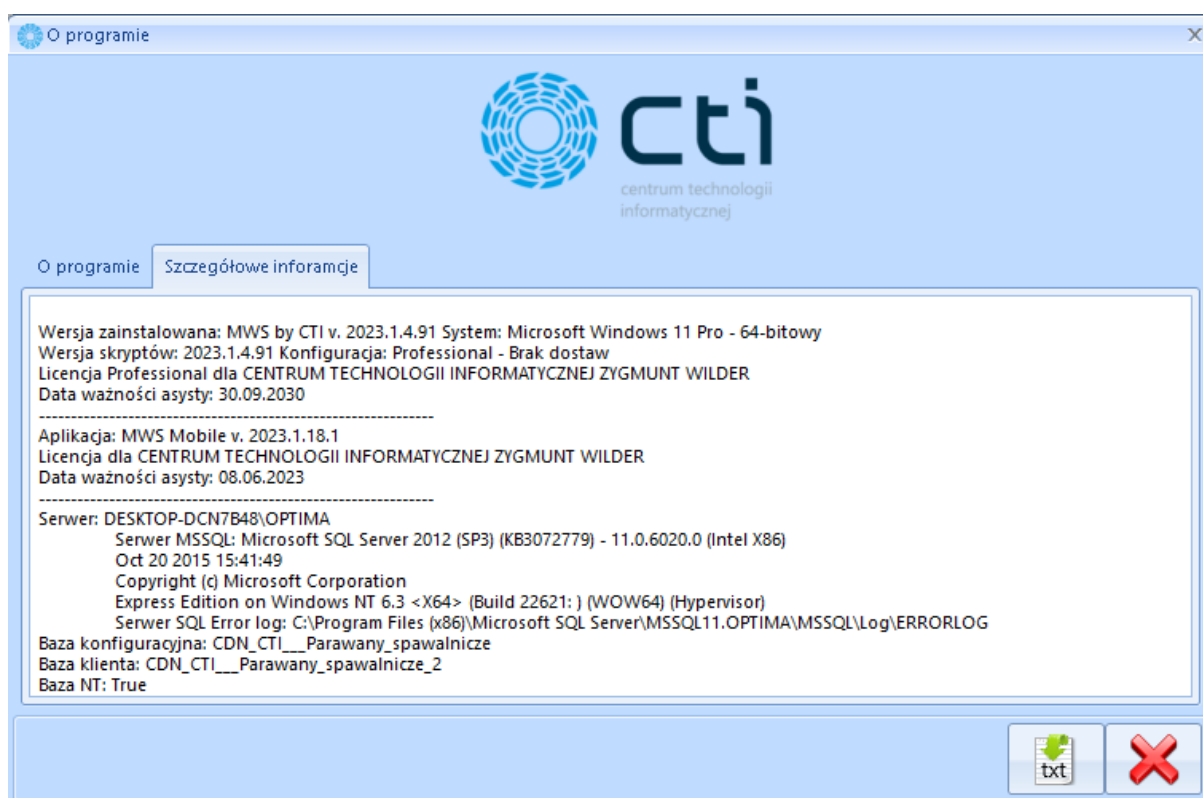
O programie

cti
centrum technologii informatycznej

O programie | Szczegółowe inforamcje

Wersja zainstalowana: MWS by CTI v. 2023.1.4.91 System: Microsoft Windows 11 Pro - 64-bitowy
Wersja skryptów: 2023.1.4.91 Konfiguracja: Professional - Brak dostaw
Licencja Professional dla CENTRUM TECHNOLOGII INFORMATYCZNEJ ZYGMUNT WILDER
Data ważności asysty: 30.09.2030
------------------------------------------------------------
Aplikacja: MWS Mobile v. 2023.1.18.1
Licencja dla CENTRUM TECHNOLOGII INFORMATYCZNEJ ZYGMUNT WILDER
Data ważności asysty: 08.06.2023
------------------------------------------------------------
Serwer: DESKTOP-DCN7B48\OPTIMA
Serwer MSSQL: Microsoft SQL Server 2012 (SP3) (KB3072779) - 11.0.6020.0 (Intel X86)
Oct 20 2015 15:41:49
Copyright (c) Microsoft Corporation
Express Edition on Windows NT 6.3 <X64> (Build 22621: ) (WOW64) (Hypervisor)
Serwer SQL Error log: C:\Program Files (x86)\Microsoft SQL Server\MSSQL11.OPTIMA\MSSQL\Log\ERRORLOG
Baza konfiguracyjna: CDN_CTI___Parawany_spawalnicze
Baza klienta: CDN_CTI___Parawany_spawalnicze_2
Baza NT: True

txt